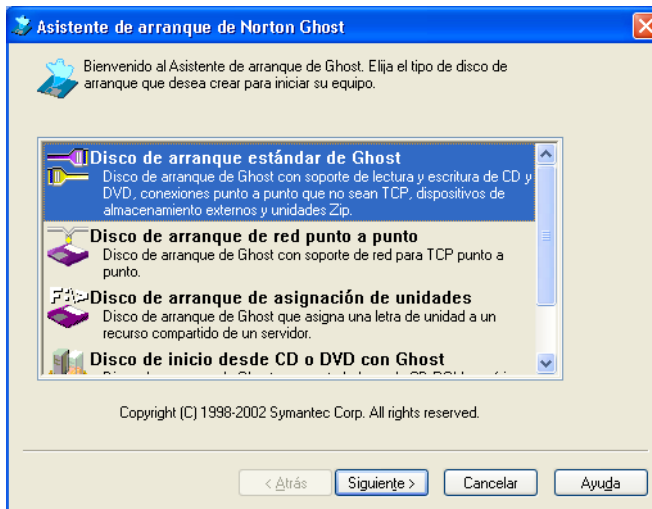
Asistente de arranque de Norton Ghost

Bienvenido al Asistente de arranque de Ghost. Elija el tipo de disco de arranque que desea crear para iniciar su equipo.

Disco de arranque estándar de Ghost
Disco de arranque de Ghost con soporte de lectura y escritura de CD y DVD, conexiones punto a punto que no sean TCP, dispositivos de almacenamiento externos y unidades Zip.

Disco de arranque de red punto a punto
Disco de arranque de Ghost con soporte de red para TCP punto a punto.

Disco de arranque de asignación de unidades
Disco de arranque de Ghost que asigna una letra de unidad a un recurso compartido de un servidor.

Disco de inicio desde CD o DVD con Ghost
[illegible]

Copyright (C) 1998-2002 Symantec Corp. All rights reserved.

< Atrás Siguiente > Cancelar Ayuda